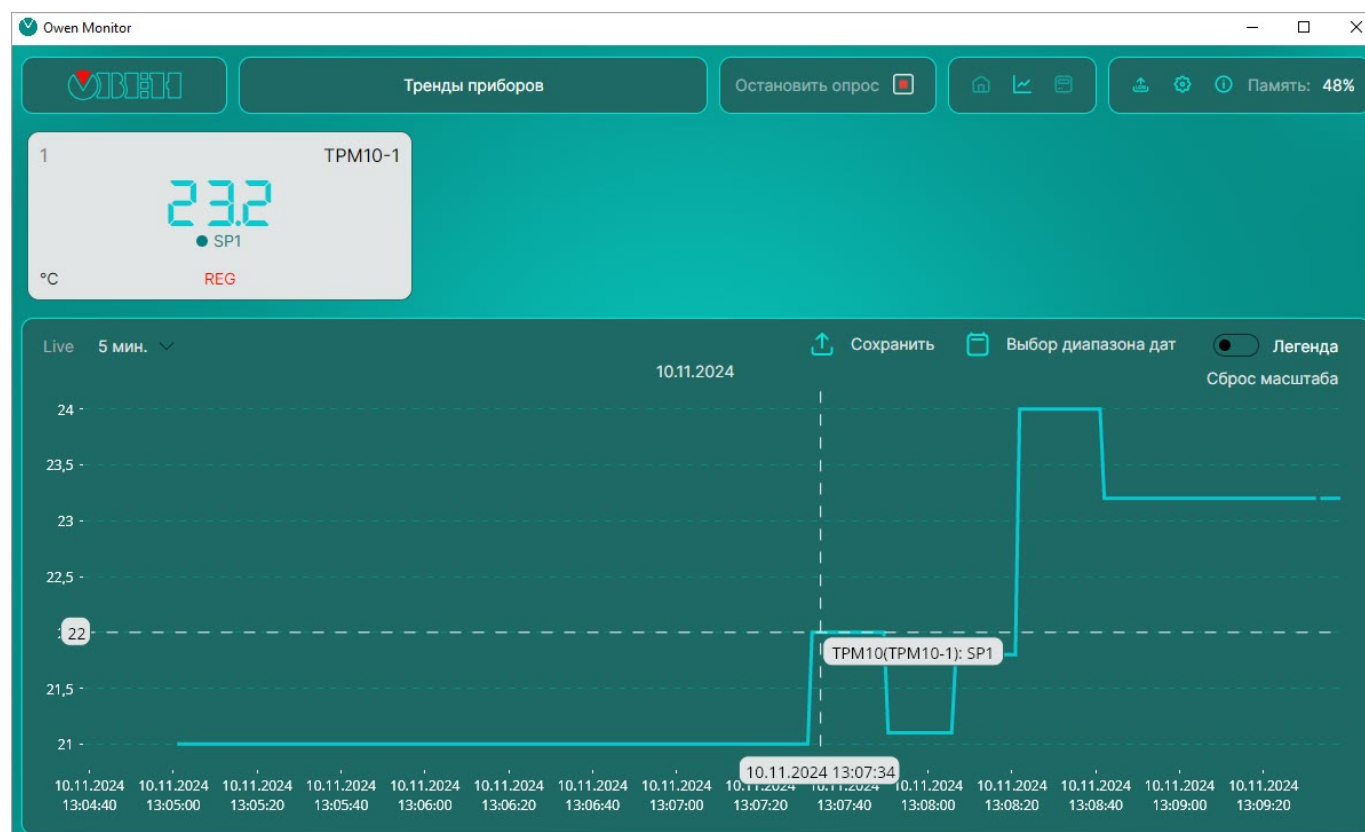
Owen Monitor

ОВЕН

Тренды приборов

Остановить опрос

Память: 48%

1 ТРМ10-1

23.2

SP1

°C

REG

Live 5 мин.

Сохранить

Выбор диапазона дат

Легенда

Сброс масштаба

10.11.2024

24

23,5

23

22,5

22

21,5

21

ТРМ10(ТРМ10-1): SP1

10.11.2024 13:07:34

10.11.2024 13:04:40
10.11.2024 13:05:00
10.11.2024 13:05:20
10.11.2024 13:05:40
10.11.2024 13:06:00
10.11.2024 13:06:20
10.11.2024 13:06:40
10.11.2024 13:07:00
10.11.2024 13:07:20
10.11.2024 13:07:40
10.11.2024 13:08:00
10.11.2024 13:08:20
10.11.2024 13:08:40
10.11.2024 13:09:00
10.11.2024 13:09:20